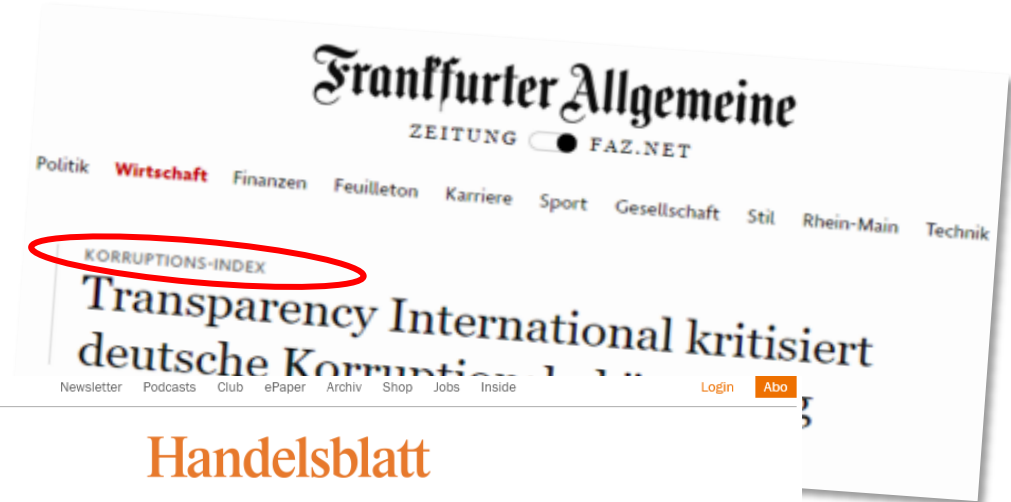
Frankfurter Allgemeine
ZEITUNG FAZ.NET

Politik Wirtschaft Finanzen Feuilleton Karriere Sport Gesellschaft Stil Rhein-Main Technik

KORRUPTIONS-INDEX

Transparency International kritisiert deutsche Korruption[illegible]

Newsletter Podcasts Club ePaper Archiv Shop Jobs Inside Login Abo

Handelsblatt